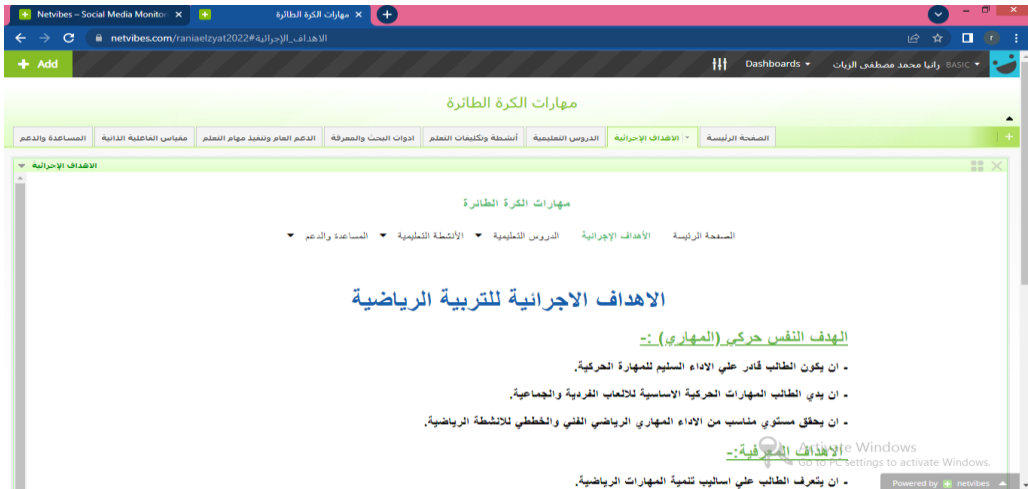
Netvibes – Social Media Monitor ×
مهارات الكرة الطائرة ×
netvibes.com/raniaelzyat2022#الاهداف_الإجرائية
+ Add
Dashboards ▾
رانيا محمد مصطفى الزيات BASIC ▾
مهارات الكرة الطائرة
الصفحة الرئيسة
الاهداف الإجرائية
الدروس التعليمية
أنشطة وتكليفات التعلم
ادوات البحث والمعرفة
الدعم العام وتنفيذ مهام التعلم
مقياس الفاعلية الذاتية
المساعدة والدعم
الاهداف الإجرائية
مهارات الكرة الطائرة
الصفحة الرئيسة
الأهداف الإجرائية
الدروس التعليمية ▾
الأنشطة التعليمية ▾
المساعدة والدعم ▾
الاهداف الاجرائية للتربية الرياضية
الهدف النفس حركي (المهاري) :-
- ان يكون الطالب قادر علي الاداء السليم للمهارة الحركية.
- ان يدي الطالب المهارات الحركية الاساسية للالعاب الفردية والجماعية.
- ان يحقق مستوي مناسب من الاداء المهاري الرياضي الفني والخططي للانشطة الرياضية.
الاهداف المعرفية:-
- ان يتعرف الطالب علي اساليب تنمية المهارات الرياضية.
Activate Windows
Go to PC settings to activate Windows.
Powered by netvibes